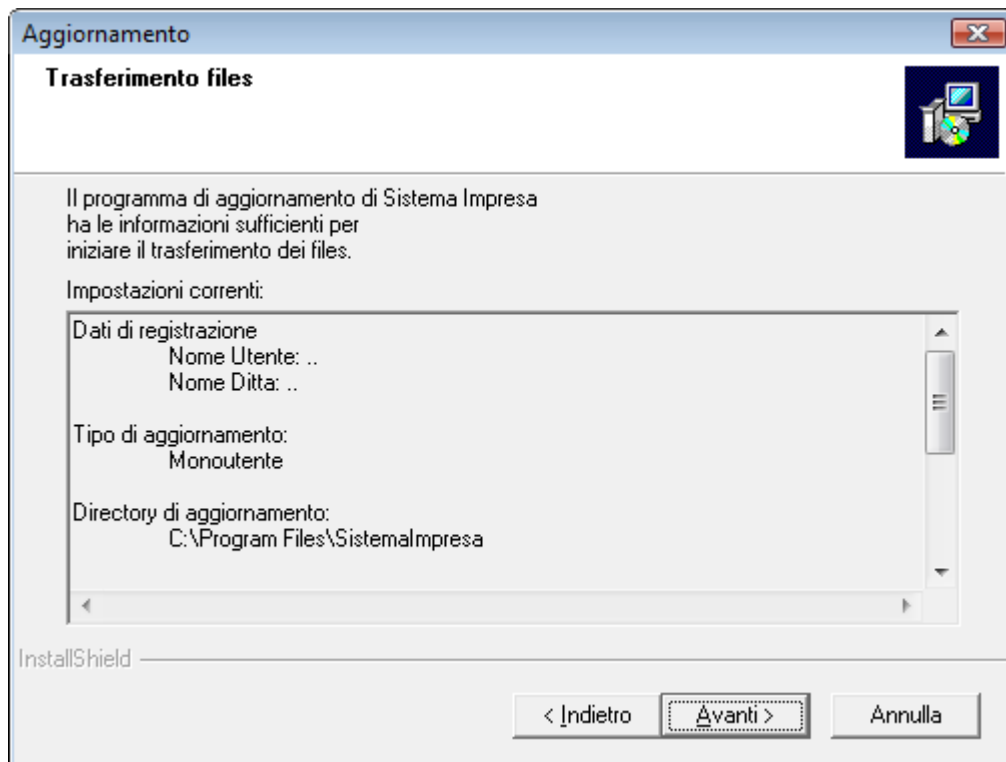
Aggiornamento

Trasferimento files

Il programma di aggiornamento di Sistema Impresa ha le informazioni sufficienti per iniziare il trasferimento dei files.

Impostazioni correnti:

Dati di registrazione
Nome Utente: ..
Nome Ditta: ..

Tipo di aggiornamento:
Monoutente

Directory di aggiornamento:
C:\Program Files\SistemaImpresa

InstallShield

< Indietro
Avanti >
Annulla